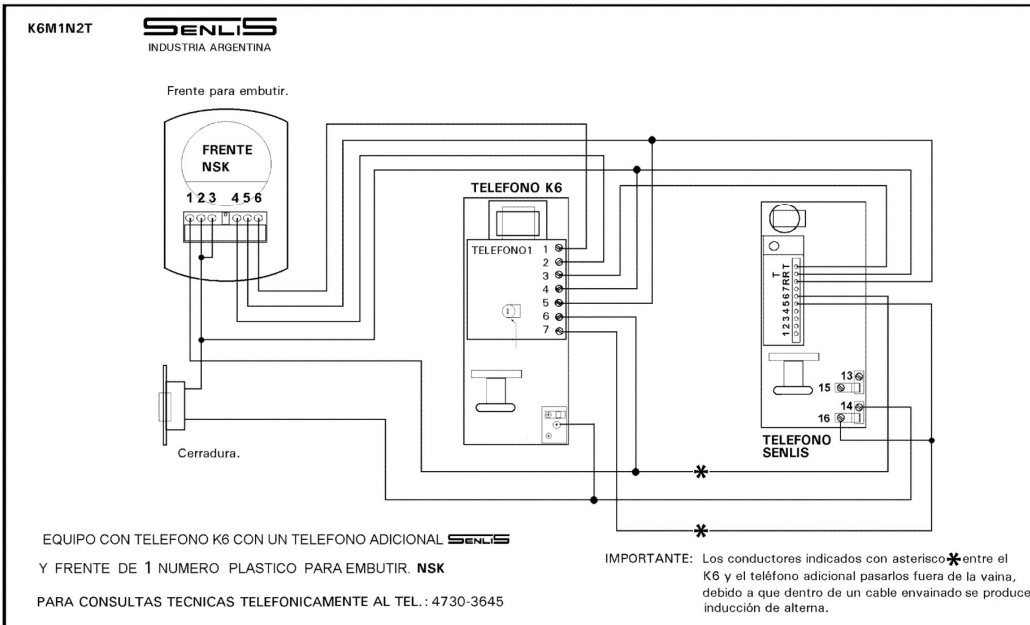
K6M1N2T

SENLIS
INDUSTRIA ARGENTINA

Frente para embutir.

FRENTE
NSK

1 2 3 4 5 6

TELEFONO K6

TELEFONO1 1
2
3
4
5
6
7

T
1 2 3 4 5 6 7 R R T

13
15
14
16

TELEFONO
SENLIS

Cerradura.

*

*

EQUIPO CON TELEFONO K6 CON UN TELEFONO ADICIONAL SENLIS

Y FRENTE DE 1 NUMERO PLASTICO PARA EMBUTIR. NSK

PARA CONSULTAS TECNICAS TELEFONICAMENTE AL TEL.: 4730-3645

IMPORTANTE: Los conductores indicados con asterisco * entre el K6 y el teléfono adicional pasarlos fuera de la vaina, debido a que dentro de un cable envainado se produce inducción de alterna.